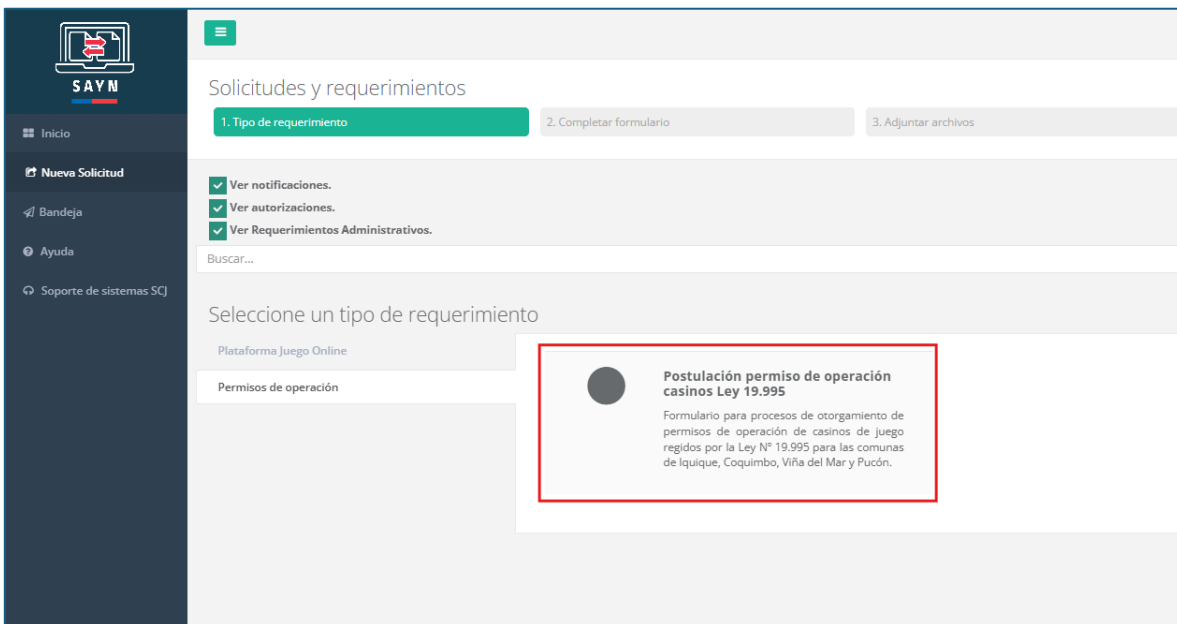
SAYN

Inicio

Nueva Solicitud

Bandeja

Ayuda

Soporte de sistemas SCJ

Solicitudes y requerimientos

1. Tipo de requerimiento

2. Completar formulario

3. Adjuntar archivos

Ver notificaciones.

Ver autorizaciones.

Ver Requerimientos Administrativos.

Buscar...

Seleccione un tipo de requerimiento

Plataforma Juego Online

Permisos de operación

Postulación permiso de operación casinos Ley 19.995

Formulario para procesos de otorgamiento de permisos de operación de casinos de juego regidos por la Ley N° 19.995 para las comunas de Iquique, Coquimbo, Viña del Mar y Pucón.